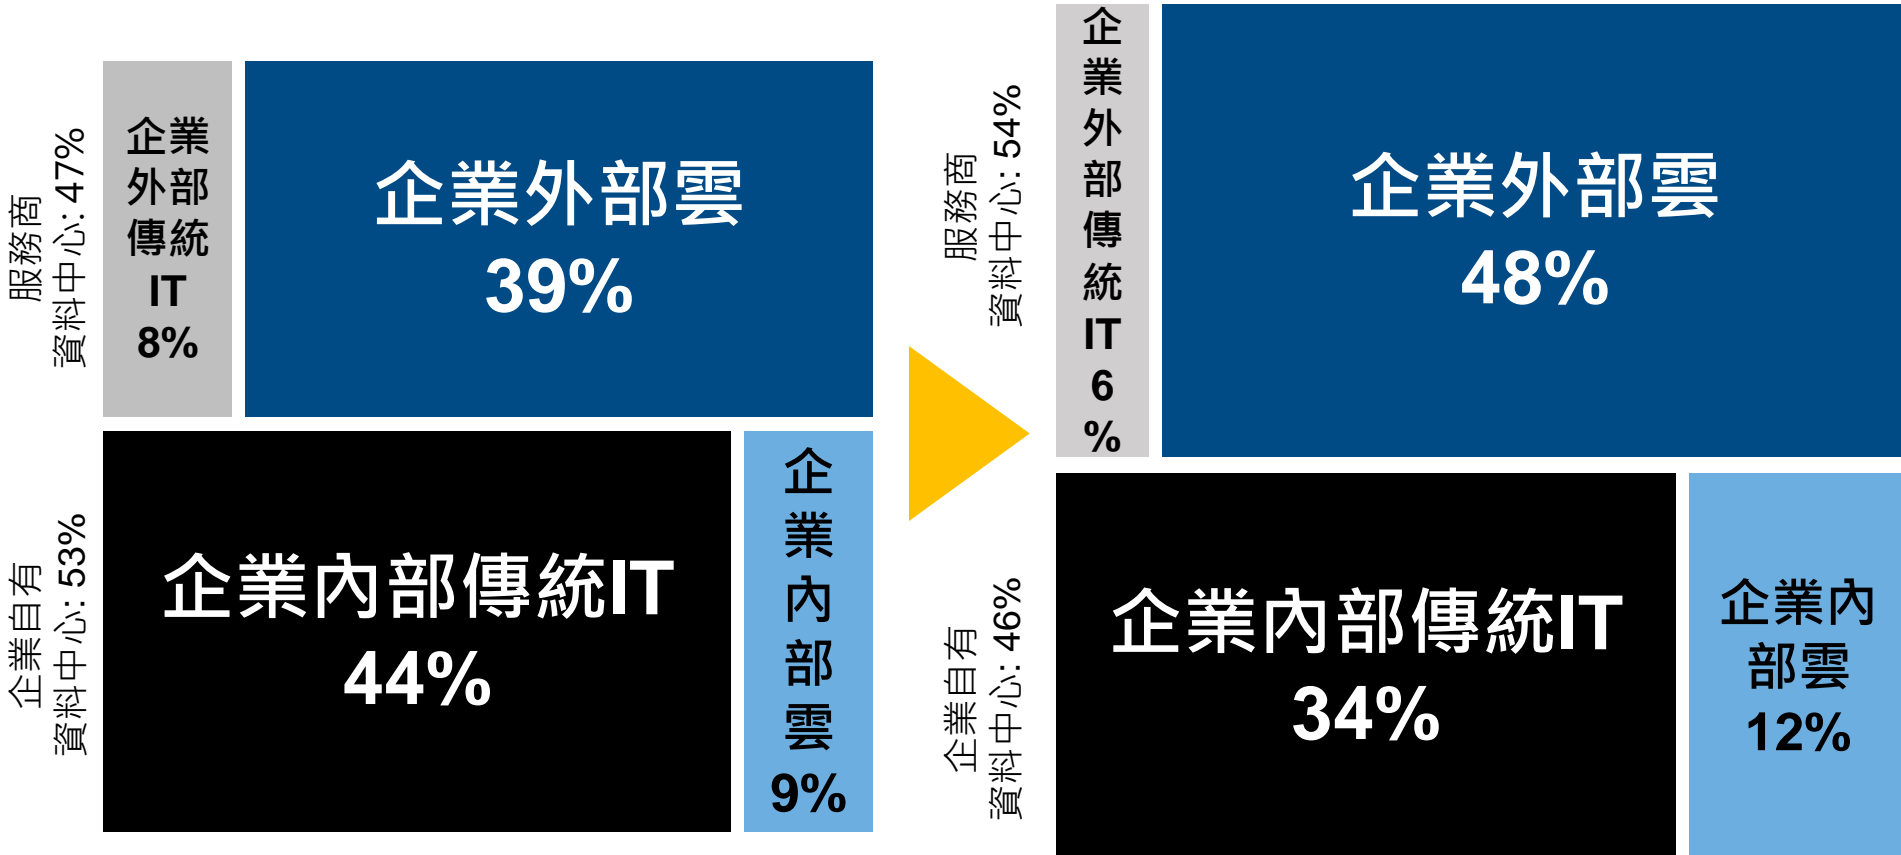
服務商
資料中心: 47%

企業外部傳統IT
8%

企業外部雲
39%

企業自有
資料中心: 53%

企業內部傳統IT
44%

企業內部雲
9%

服務商
資料中心: 54%

企業外部傳統IT
6%

企業外部雲
48%

企業自有
資料中心: 46%

企業內部傳統IT
34%

企業內部雲
12%